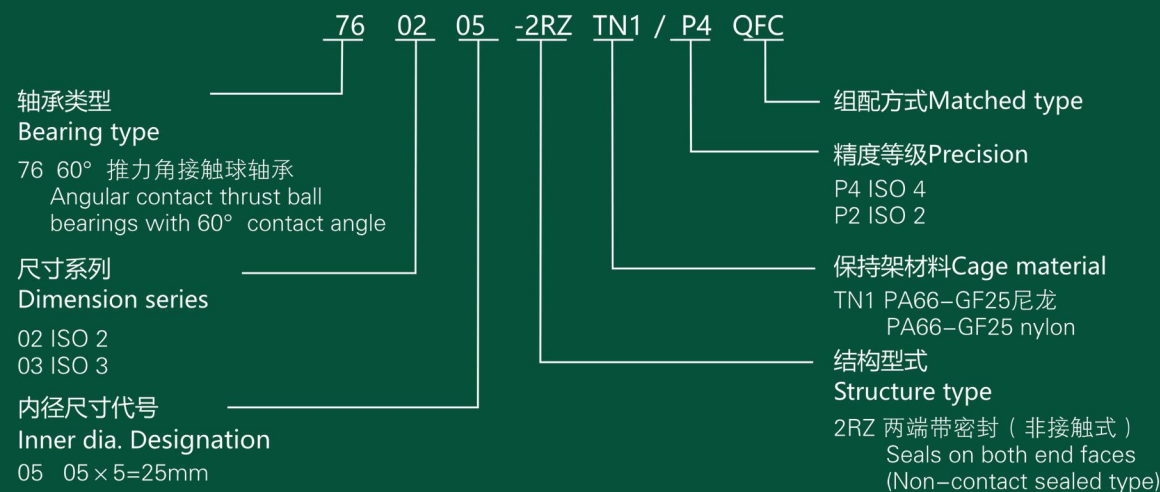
76 02 05 -2RZ TN1 / P4 QFC

轴承类型
Bearing type
76 60° 推力角接触球轴承
Angular contact thrust ball bearings with 60° contact angle

尺寸系列
Dimension series
02 ISO 2
03 ISO 3

内径尺寸代号
Inner dia. Designation
05 05×5=25mm

组配方式Matched type

精度等级Precision
P4 ISO 4
P2 ISO 2

保持架材料Cage material
TN1 PA66–GF25尼龙
PA66–GF25 nylon

结构型式
Structure type
2RZ 两端带密封（非接触式）
Seals on both end faces
(Non-contact sealed type)